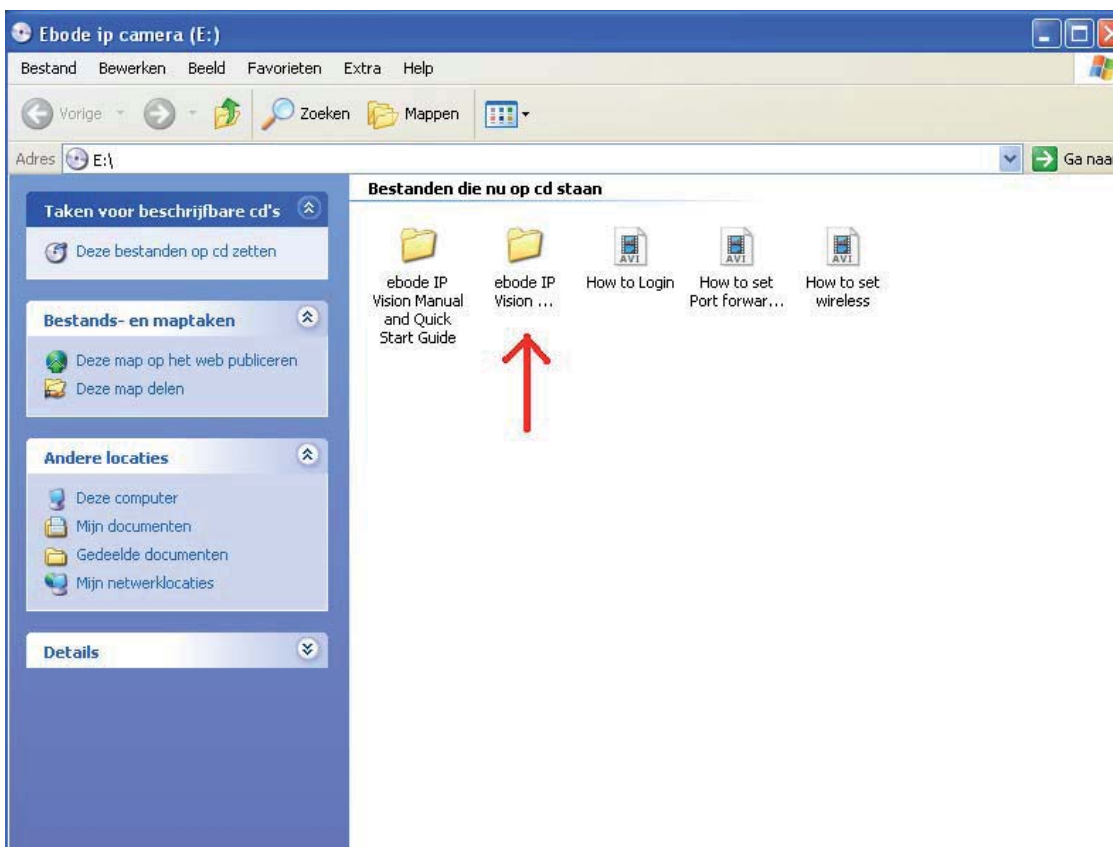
Ebode ip camera (E:)

Bestand Bewerken Beeld Favorieten Extra Help

Vorige Zoeken Mappen

Adres E:\

Ga naa

Taken voor beschrijfbare cd's

Deze bestanden op cd zetten

Bestands- en maptaken

Deze map op het web publiceren
Deze map delen

Andere locaties

Deze computer
Mijn documenten
Gedeelde documenten
Mijn netwerklocaties

Details

Bestanden die nu op cd staan

ebode IP Vision Manual and Quick Start Guide

ebode IP Vision ...

AVI
How to Login

AVI
How to set Port forwar...

AVI
How to set wireless